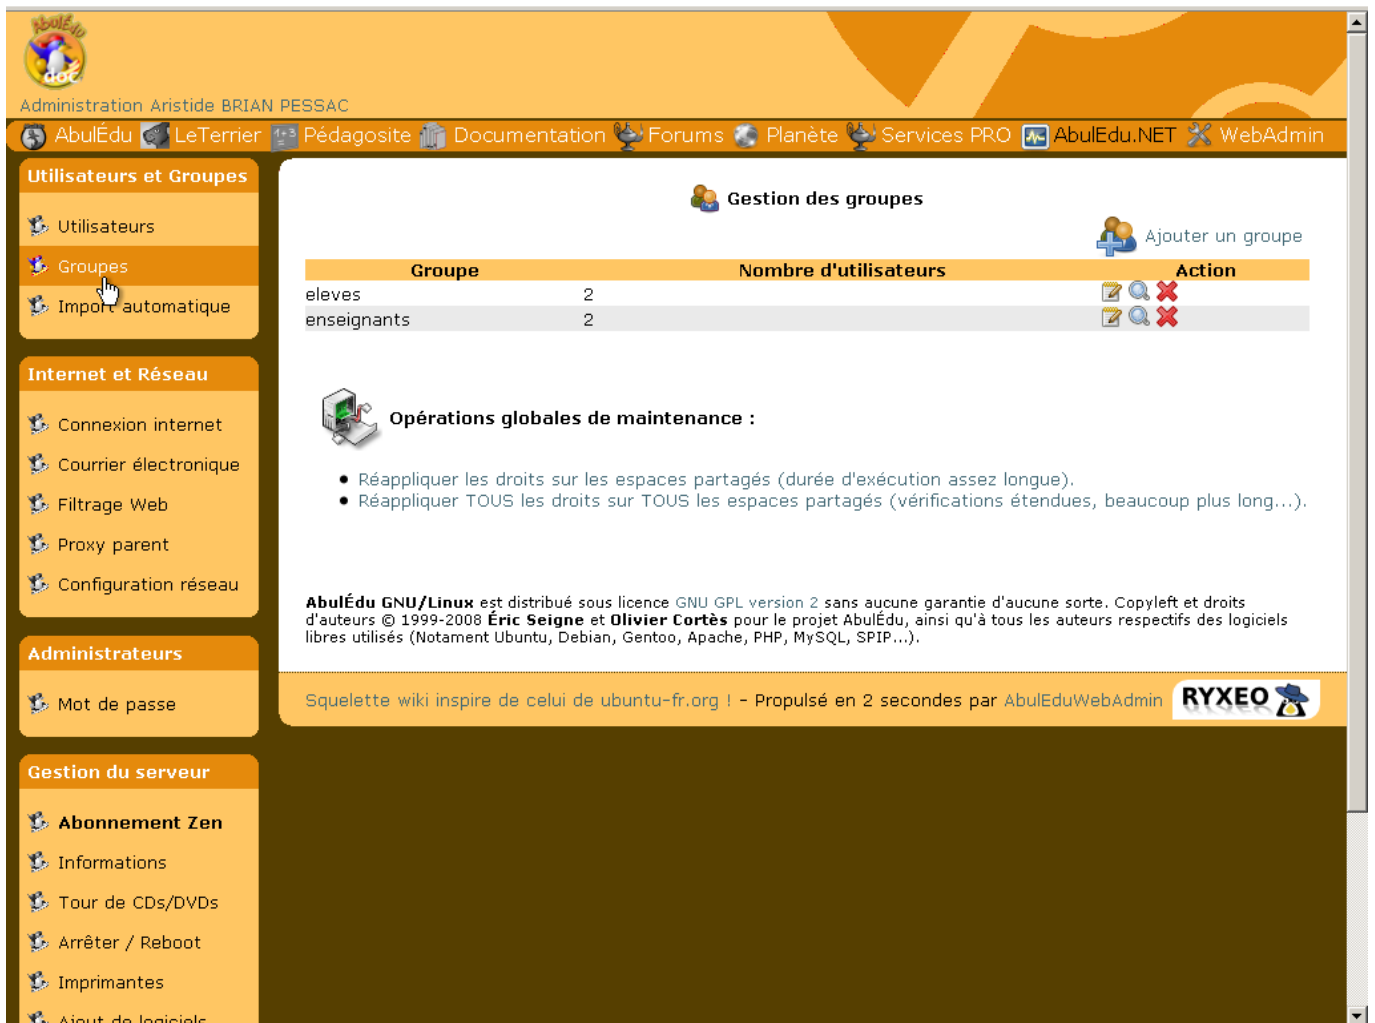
AbulÉdu

Administration Aristide BRIAN PESSAC

AbulÉdu LeTerrier Pédagosite Documentation Forums Planète Services PRO AbulEdu.NET WebAdmin

Utilisateurs et Groupes

Utilisateurs

Groupes

Import automatique

Internet et Réseau

Connexion internet

Courrier électronique

Filtrage Web

Proxy parent

Configuration réseau

Administrateurs

Mot de passe

Gestion du serveur

Abonnement Zen

Informations

Tour de CDs/DVDs

Arrêter / Reboot

Imprimantes

Ajout de logiciels

Gestion des groupes

Ajouter un groupe

| Groupe | Nombre d'utilisateurs | Action |
|---|---|---|
| eleves | 2 | |
| enseignants | 2 | |

Opérations globales de maintenance :

- Réappliquer les droits sur les espaces partagés (durée d'exécution assez longue).
- Réappliquer TOUS les droits sur TOUS les espaces partagés (vérifications étendues, beaucoup plus long...).

AbulÉdu GNU/Linux est distribué sous licence GNU GPL version 2 sans aucune garantie d'aucune sorte. Copyleft et droits d'auteurs © 1999-2008 Éric Seigne et Olivier Cortès pour le projet AbulÉdu, ainsi qu'à tous les auteurs respectifs des logiciels libres utilisés (Notament Ubuntu, Debian, Gentoo, Apache, PHP, MySQL, SPIP...).

Squelette wiki inspire de celui de ubuntu-fr.org ! - Propulsé en 2 secondes par AbulEduWebAdmin RYXEO